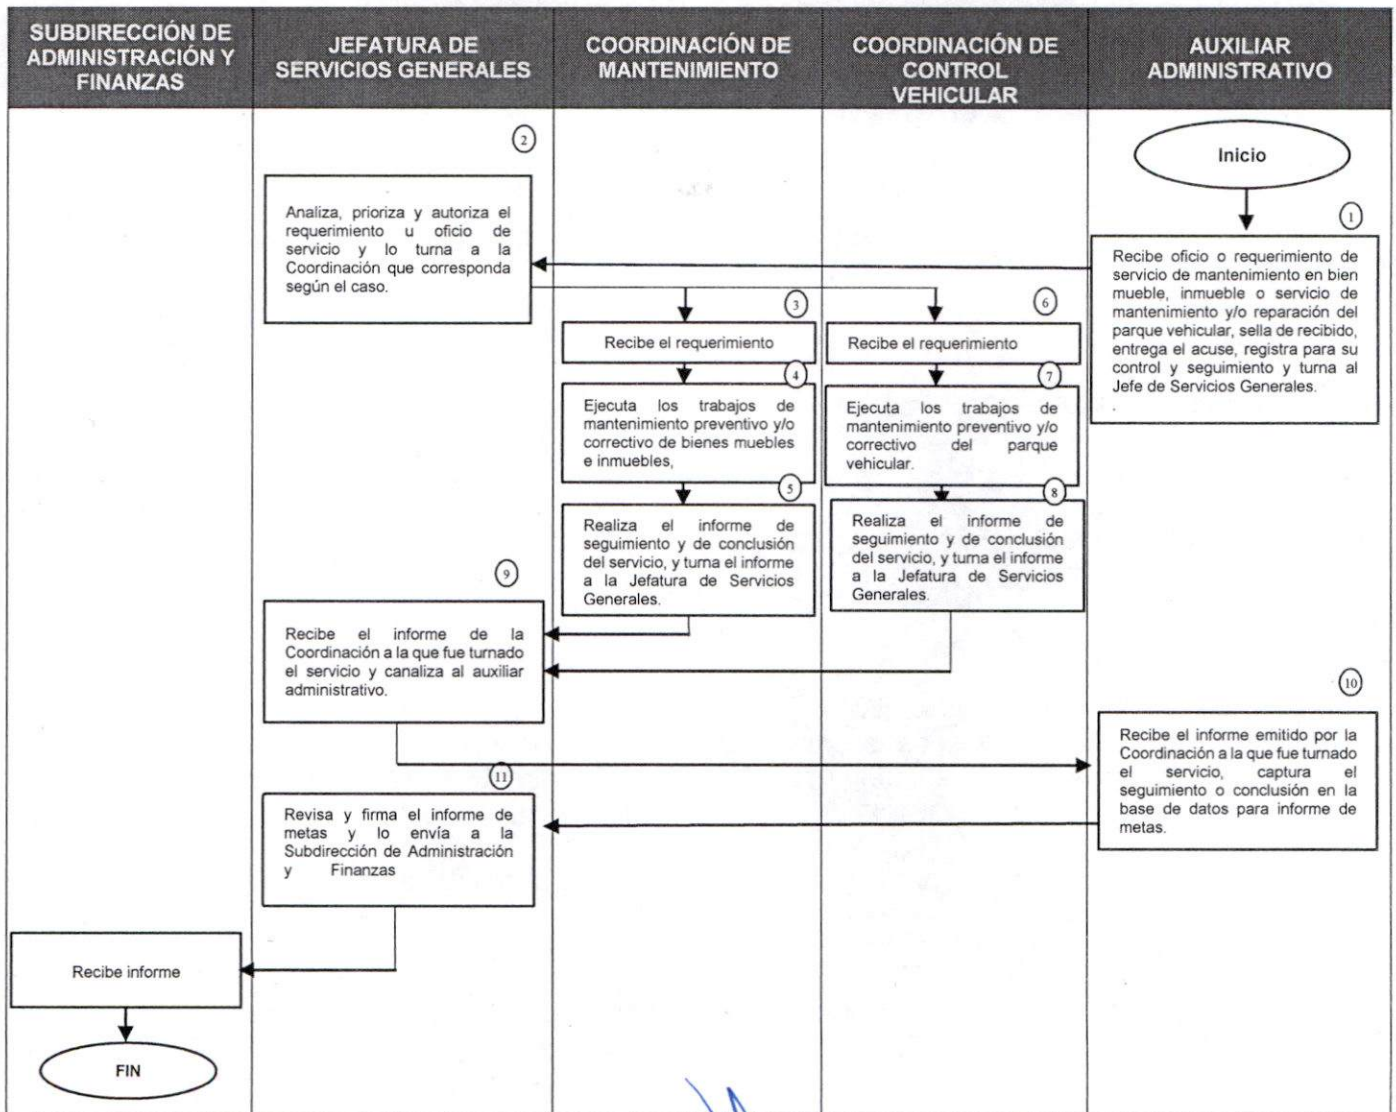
| SUBDIRECCIÓN DE ADMINISTRACIÓN Y FINANZAS | JEFATURA DE SERVICIOS GENERALES | COORDINACIÓN DE MANTENIMIENTO | COORDINACIÓN DE CONTROL VEHICULAR | AUXILIAR ADMINISTRATIVO |
|---|---|---|---|---|

Inicio

1
Recibe oficio o requerimiento de servicio de mantenimiento en bien mueble, inmueble o servicio de mantenimiento y/o reparación del parque vehicular, sella de recibido, entrega el acuse, registra para su control y seguimiento y turna al Jefe de Servicios Generales.

2
Analiza, prioriza y autoriza el requerimiento u oficio de servicio y lo turna a la Coordinación que corresponda según el caso.

3
Recibe el requerimiento

4
Ejecuta los trabajos de mantenimiento preventivo y/o correctivo de bienes muebles e inmuebles,

5
Realiza el informe de seguimiento y de conclusión del servicio, y turna el informe a la Jefatura de Servicios Generales.

6
Recibe el requerimiento

7
Ejecuta los trabajos de mantenimiento preventivo y/o correctivo del parque vehicular.

8
Realiza el informe de seguimiento y de conclusión del servicio, y turna el informe a la Jefatura de Servicios Generales.

9
Recibe el informe de la Coordinación a la que fue turnado el servicio y canaliza al auxiliar administrativo.

10
Recibe el informe emitido por la Coordinación a la que fue turnado el servicio, captura el seguimiento o conclusión en la base de datos para informe de metas.

11
Revisa y firma el informe de metas y lo envía a la Subdirección de Administración y Finanzas

Recibe informe

FIN